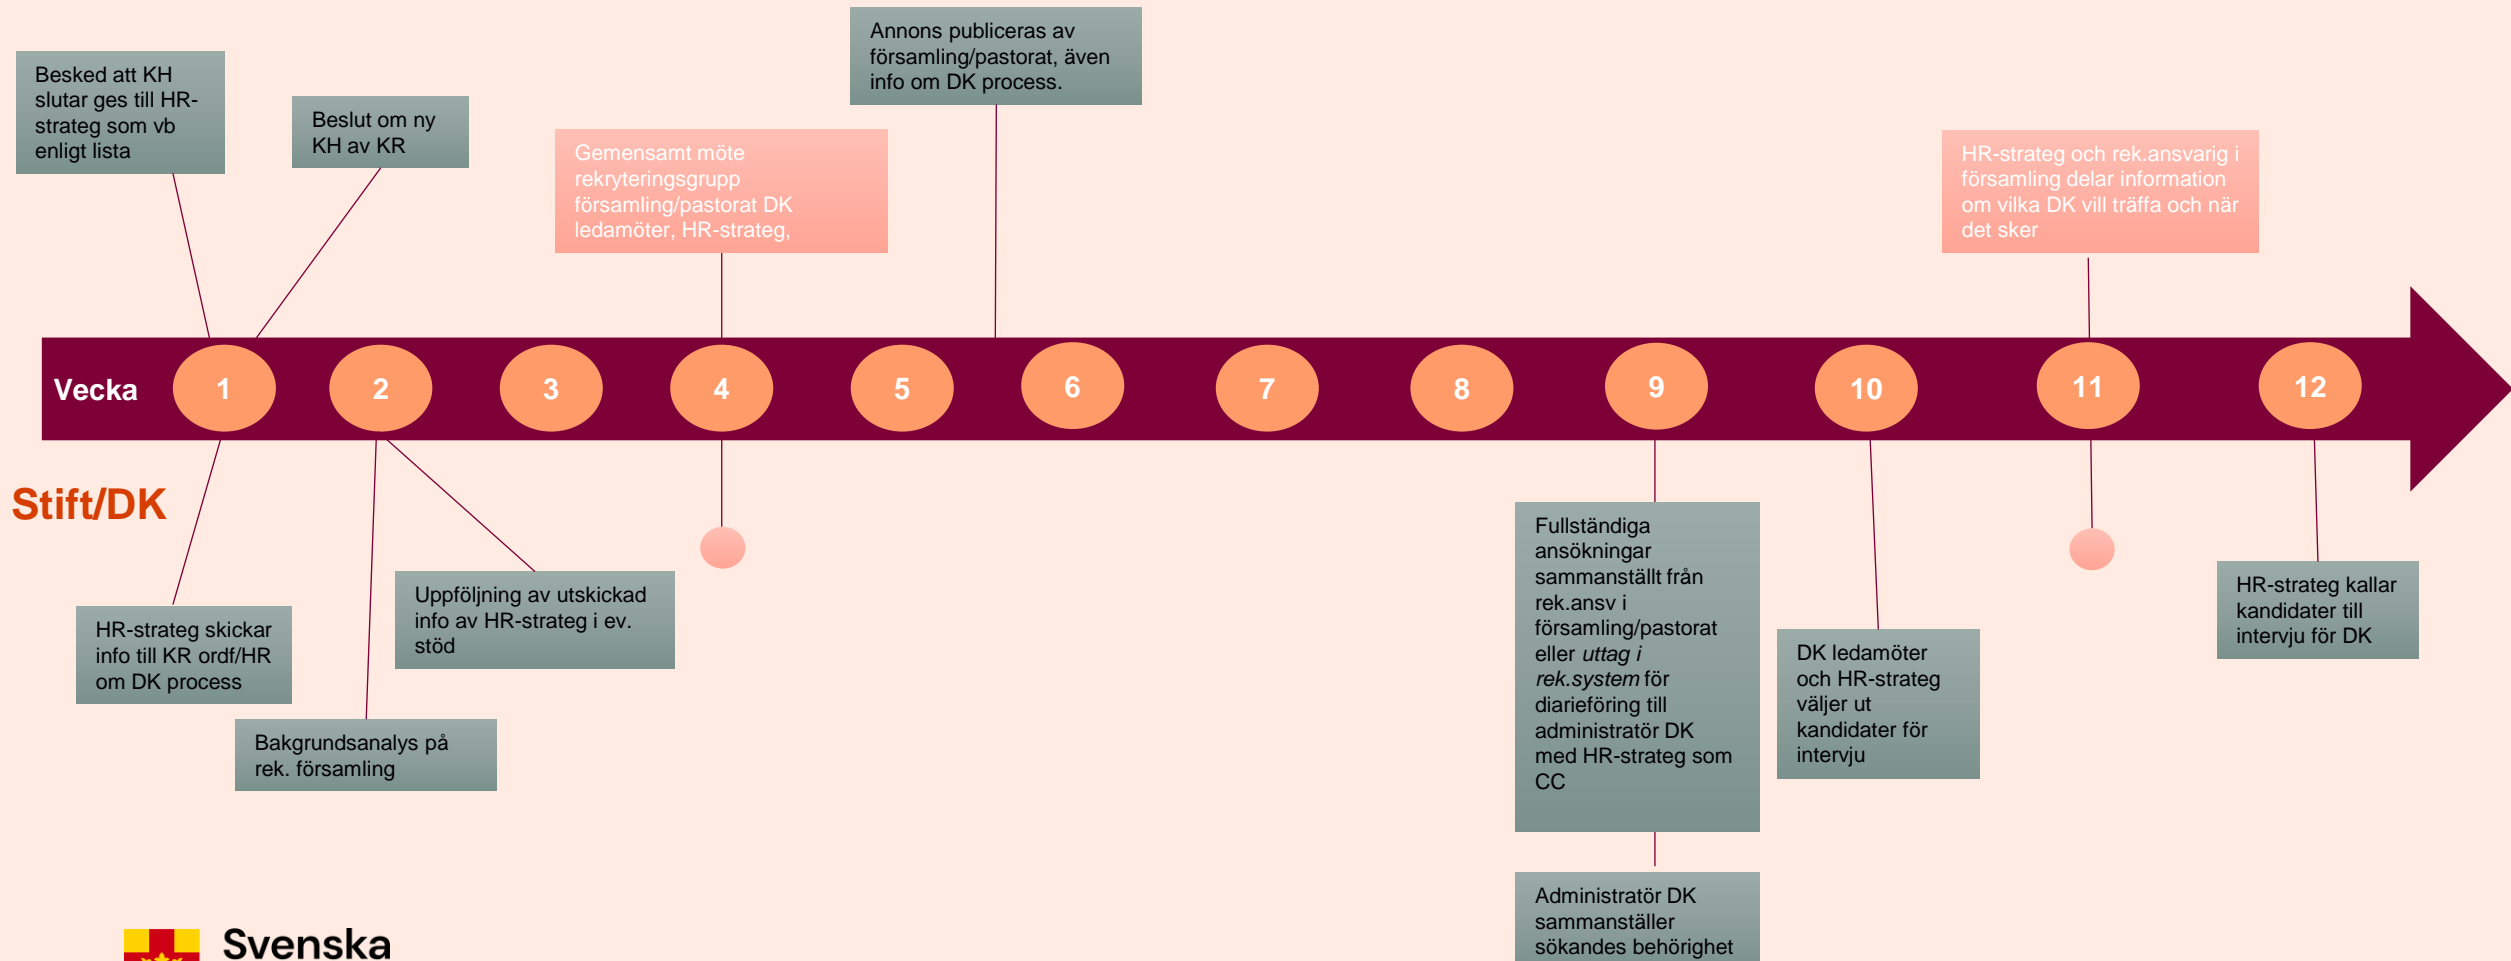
Besked att KH slutar ges till HR-strateg som vb enligt lista

Beslut om ny KH av KR

Gemensamt möte rekryteringsgrupp församling/pastorat DK ledamöter, HR-strateg,

Annons publiceras av församling/pastorat, även info om DK process.

HR-strateg och rek.ansvarig i församling delar information om vilka DK vill träffa och när det sker

Vecka 1 2 3 4 5 6 7 8 9 10 11 12

Stift/DK

HR-strateg skickar info till KR ordf/HR om DK process

Bakgrundsanalys på rek. församling

Uppföljning av utskickad info av HR-strateg i ev. stöd

Fullständiga ansökningar sammanställt från rek.ansv i församling/pastorat eller *uttag i rek.system* för diarieföring till administratör DK med HR-strateg som CC

Administratör DK sammanställer sökandes behörighet

DK ledamöter och HR-strateg väljer ut kandidater för intervju

HR-strateg kallar kandidater till intervju för DK

Svenska